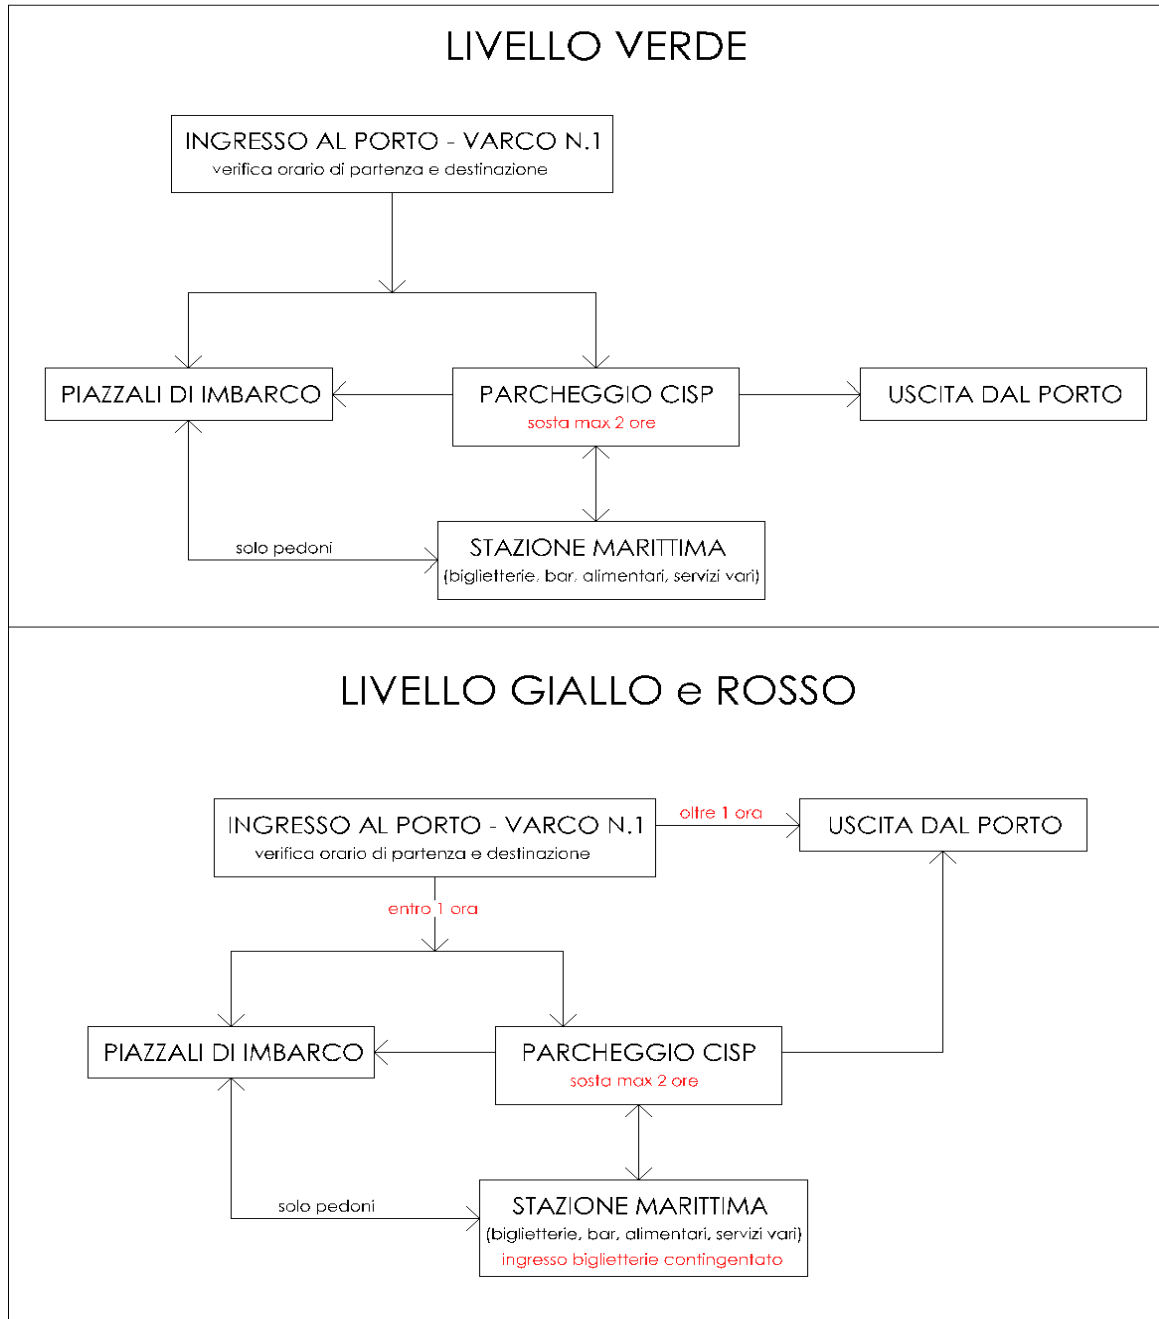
LIVELLO VERDE

INGRESSO AL PORTO - VARCO N.1
verifica orario di partenza e destinazione

PIAZZALI DI IMBARCO

PARCHEGGIO CISP
sosta max 2 ore

USCITA DAL PORTO

solo pedoni

STAZIONE MARITTIMA
(biglietterie, bar, alimentari, servizi vari)

LIVELLO GIALLO e ROSSO

INGRESSO AL PORTO - VARCO N.1
verifica orario di partenza e destinazione

oltre 1 ora

USCITA DAL PORTO

entro 1 ora

PIAZZALI DI IMBARCO

PARCHEGGIO CISP
sosta max 2 ore

solo pedoni

STAZIONE MARITTIMA
(biglietterie, bar, alimentari, servizi vari)
ingresso biglietterie contingentato